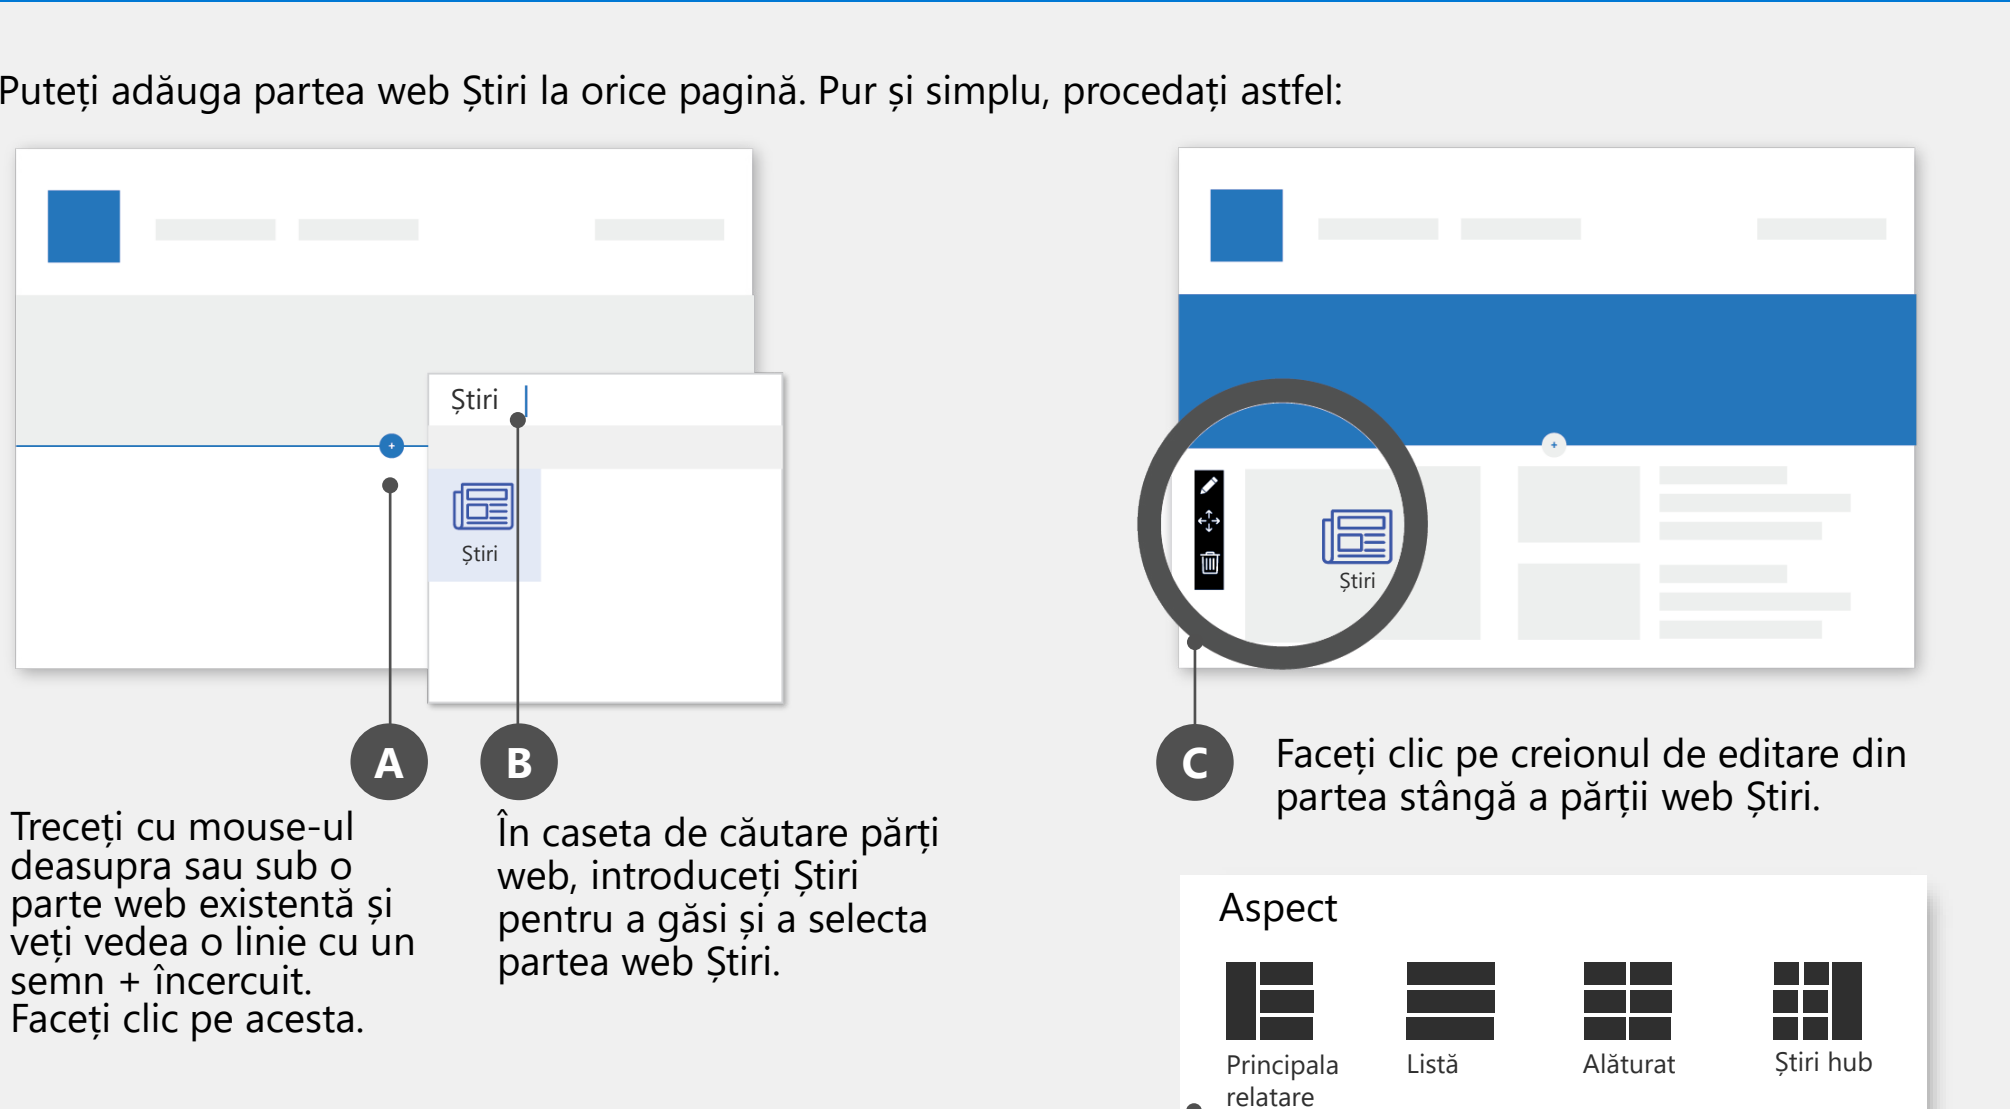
Puteți adăuga partea web Știri la orice pagină. Pur și simplu, procedați astfel:

Știri

Știri

Știri

A

Treceți cu mouse-ul deasupra sau sub o parte web existentă și veți vedea o linie cu un semn + încercuit. Faceți clic pe acesta.

B

În caseta de căutare părți web, introduceți Știri pentru a găsi și a selecta partea web Știri.

C

Faceți clic pe creionul de editare din partea stângă a părții web Știri.

Aspect

Principala relatare

Listă

Alăturat

Știri hub